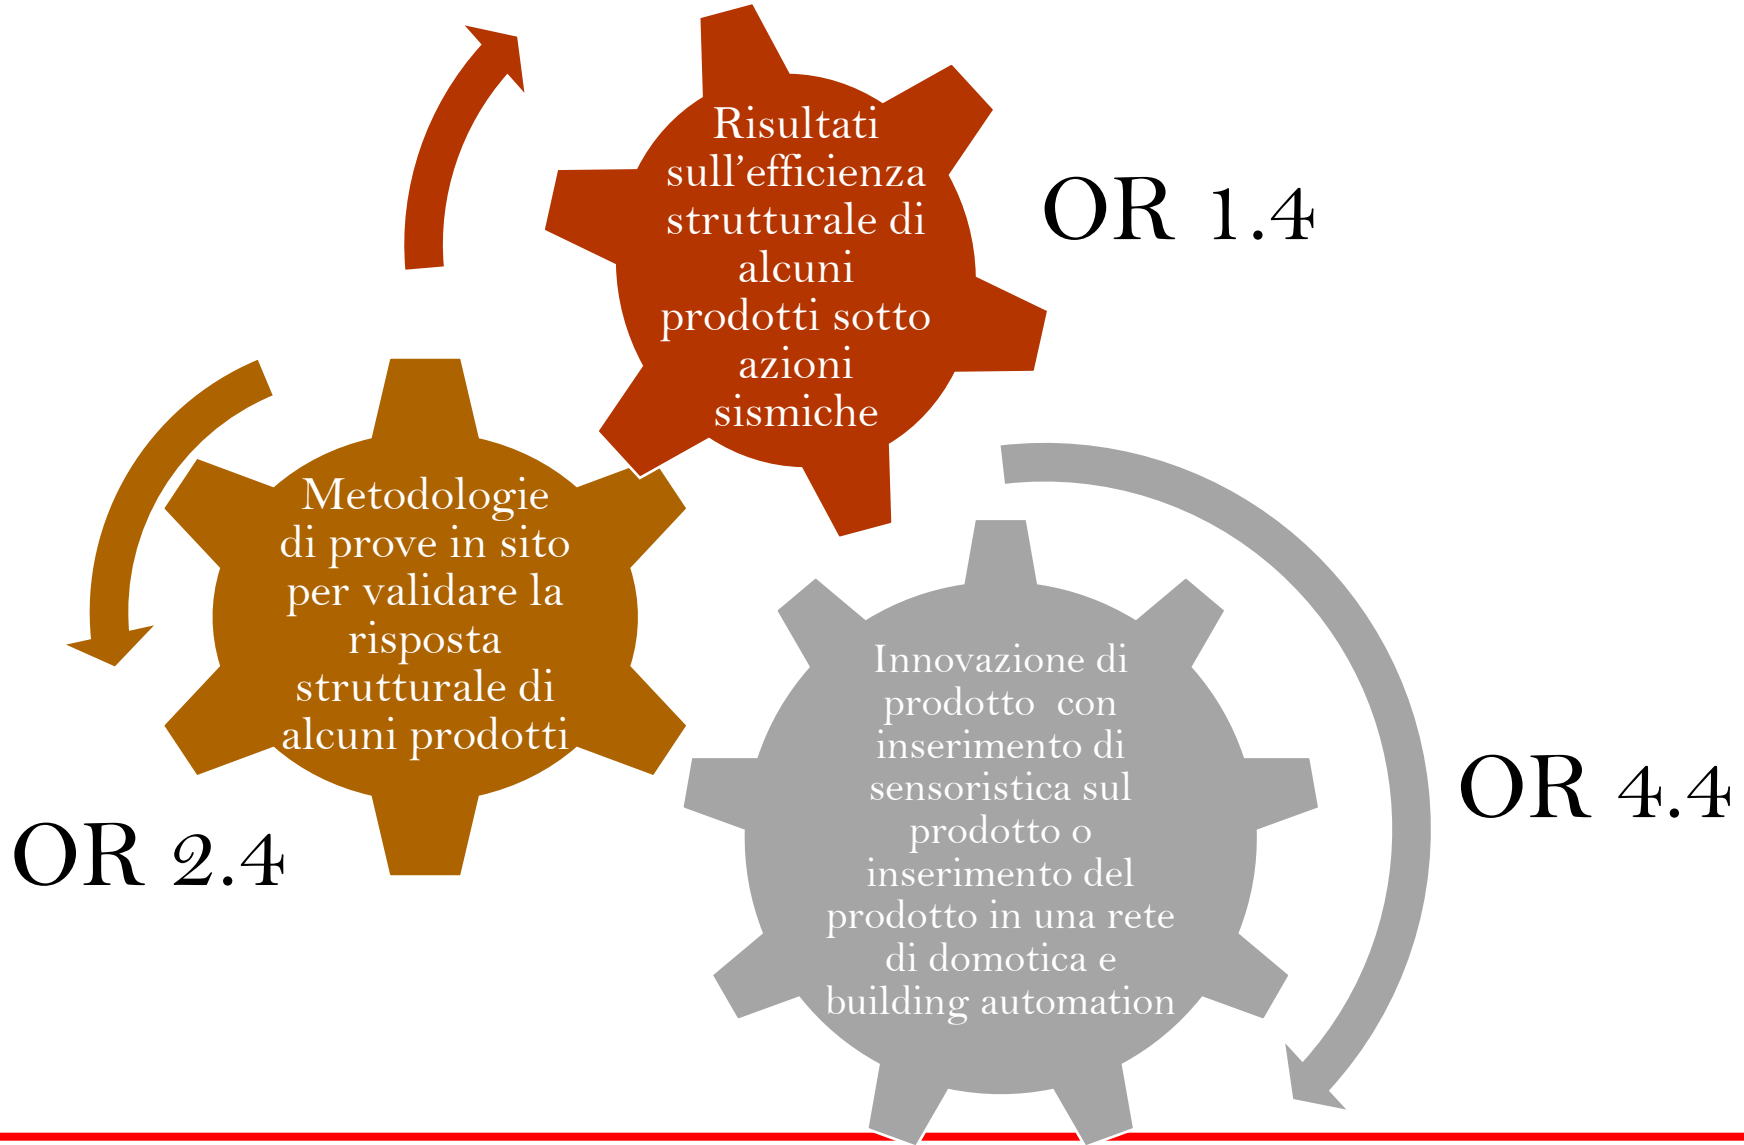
Risultati sull’efficienza strutturale di alcuni prodotti sotto azioni sismiche

OR 1.4

Metodologie di prove in sito per validare la risposta strutturale di alcuni prodotti

OR 2.4

Innovazione di prodotto con inserimento di sensoristica sul prodotto o inserimento del prodotto in una rete di domotica e building automation

OR 4.4